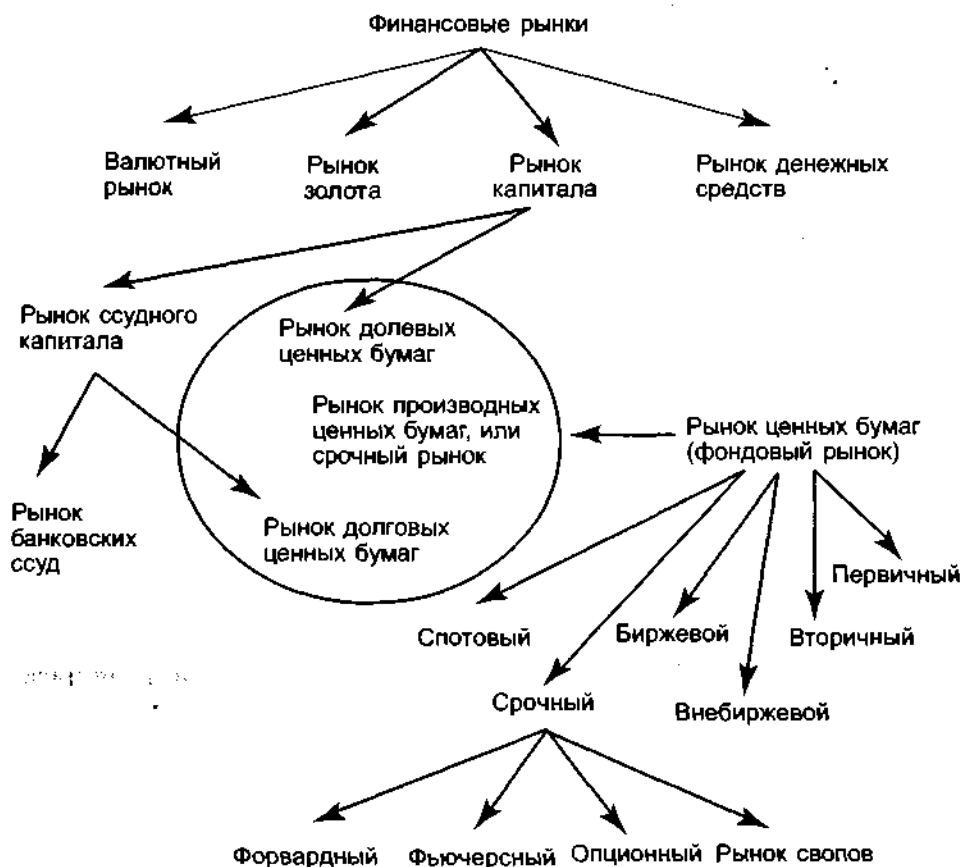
Финансовые рынки

Валютный рынок

Рынок золота

Рынок капитала

Рынок денежных средств

Рынок ссудного капитала

Рынок долевых ценных бумаг

Рынок производных ценных бумаг, или срочный рынок

Рынок ценных бумаг (фондовый рынок)

Рынок банковских ссуд

Рынок долговых ценных бумаг

Первичный

Спотовый

Биржевой

Вторичный

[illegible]

Срочный

Внебиржевой

Форвардный

Фьючерсный

Опционный

Рынок свопов